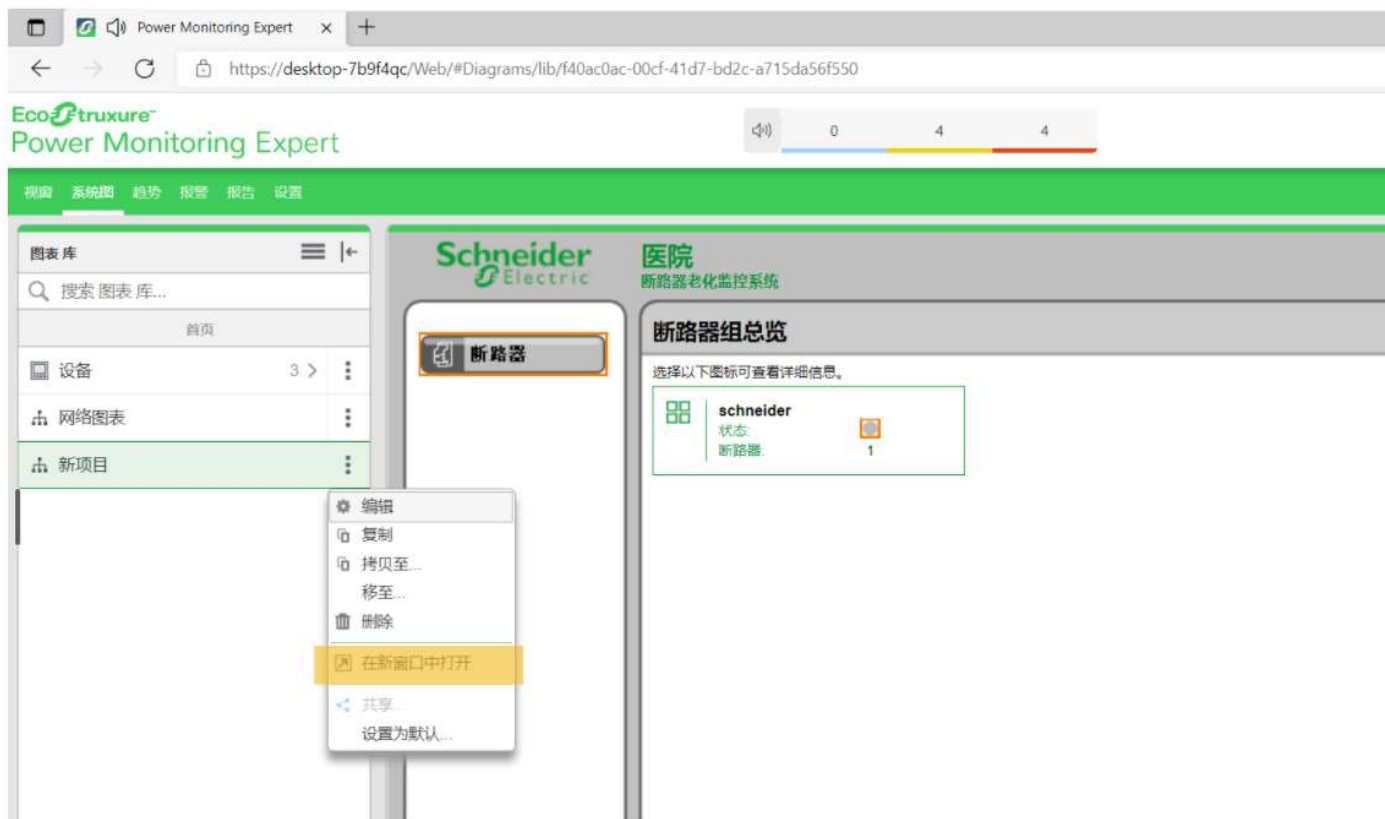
Power Monitoring Expert ×

https://desktop-7b9f4qc/Web/#Diagrams/lib/f40ac0ac-00cf-41d7-bd2c-a715da56f550

EcoStruxure
Power Monitoring Expert

0 4 4

视窗 系统图 趋势 报警 报告 设置

图表库

搜索 图表 库...

首页

设备 3 >

网络图表

新项目

编辑
复制
拷贝至...
移至...
删除
在新窗口中打开
共享...
设置为默认...

Schneider Electric

医院
断路器老化监控系统

断路器

断路器组总览

选择以下图标可查看详细信息。

schneider
状态:
断路器: 1